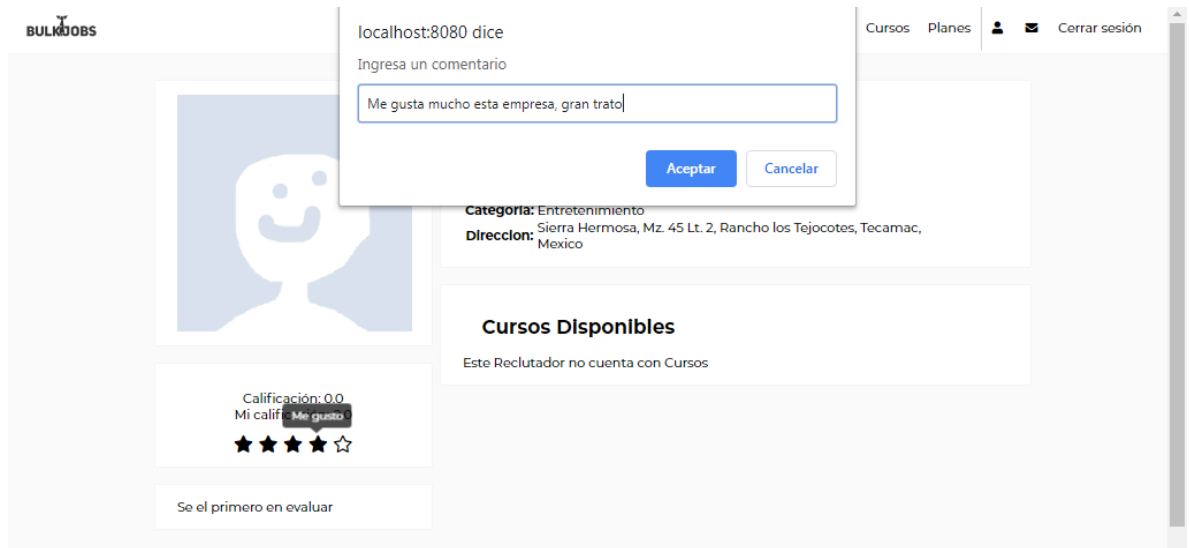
BULKJOBS

Cursos Planes Cerrar sesión

localhost:8080 dice

Ingresa un comentario

Me gusta mucho esta empresa, gran trato

Aceptar Cancelar

Categoria: Entretenimiento
Direccion: Sierra Hermosa, Mz. 45 Lt. 2, Rancho los Tejocotes, Tecamac, Mexico

Cursos Disponibles

Este Reclutador no cuenta con Cursos

Calificación: 0.0
Mi calif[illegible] Me gusto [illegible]

Se el primero en evaluar